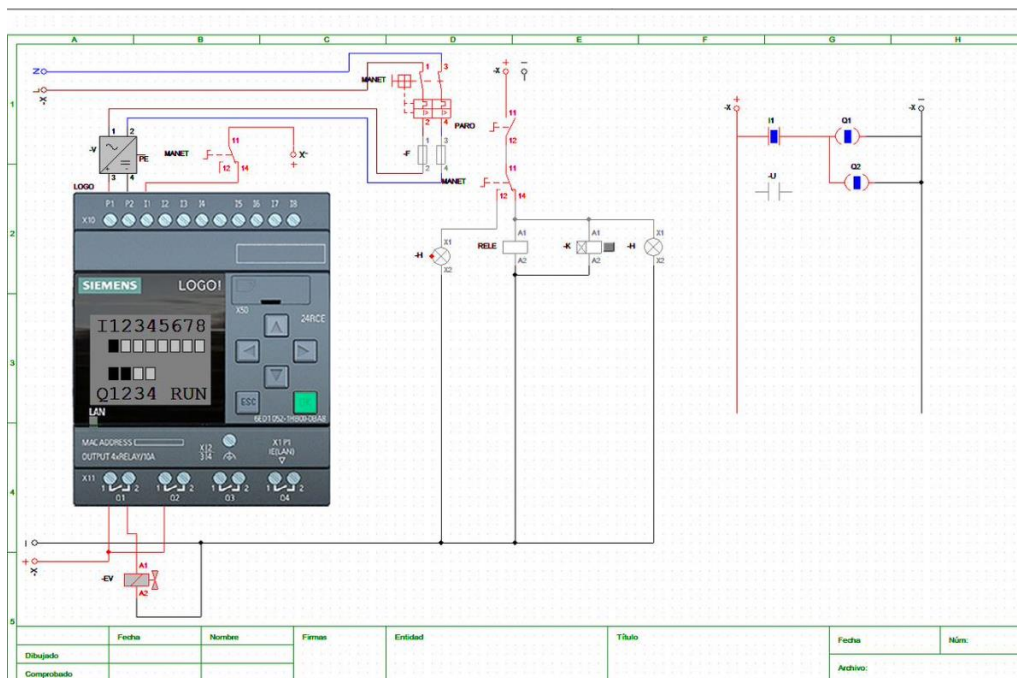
A B C D E F G H

1 2 3 4 5

Z
-X
L
+

MANET
1 3
2 4
PARO
-F
1 3
2 4
MANET

-V
1 2
PE
3 4
LOGO

MANET
11
12 14
X+

-X + -
11
12
11
12 14

-H X1 X2
RELE A1 A2
-K A1 A2
-H X1 X2

-X +
I1
Q1
Q2
-U
-X -

P1 P2 I1 I2 I3 I4 I5 I6 I7 I8
X10

SIEMENS LOGO!
I12345678
Q1234 RUN
LAN
X50
24RCE
ESC
6ED1 052-1HB00-0BA8
MAC ADDRESS
OUTPUT 4xRELAY/10A
X12 3|4
X1 P1 E(LAN)
X11
1 2 Q1 1 2 Q2 1 2 Q3 1 2 Q4

-
+
-X
-EV A1 A2

| | Fecha | Nombre | Firmas | Entidad | Título | Fecha | Núm: |
|---|---|---|---|---|---|---|---|
| Dibujado | | | | | | Archivo: | |
| Comprobado | | | | | | | |